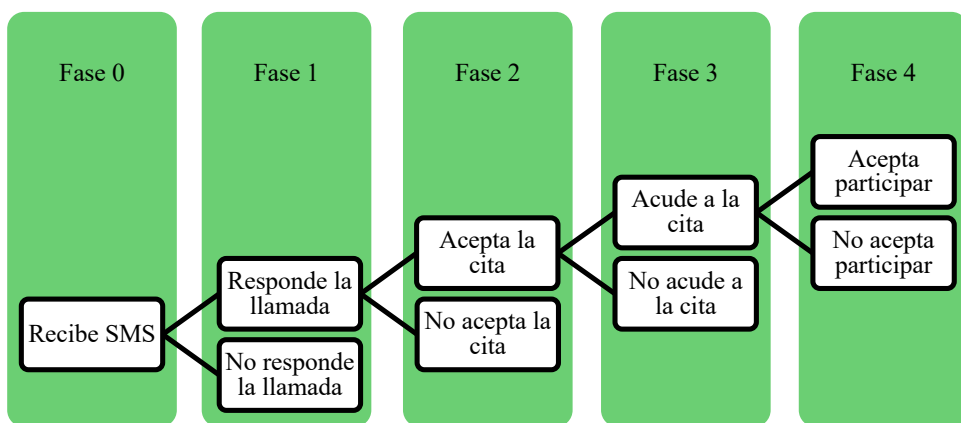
Fase 0

Recibe SMS

Fase 1

Responde la llamada

No responde la llamada

Fase 2

Acepta la cita

No acepta la cita

Fase 3

Acude a la cita

No acude a la cita

Fase 4

Acepta participar

No acepta participar